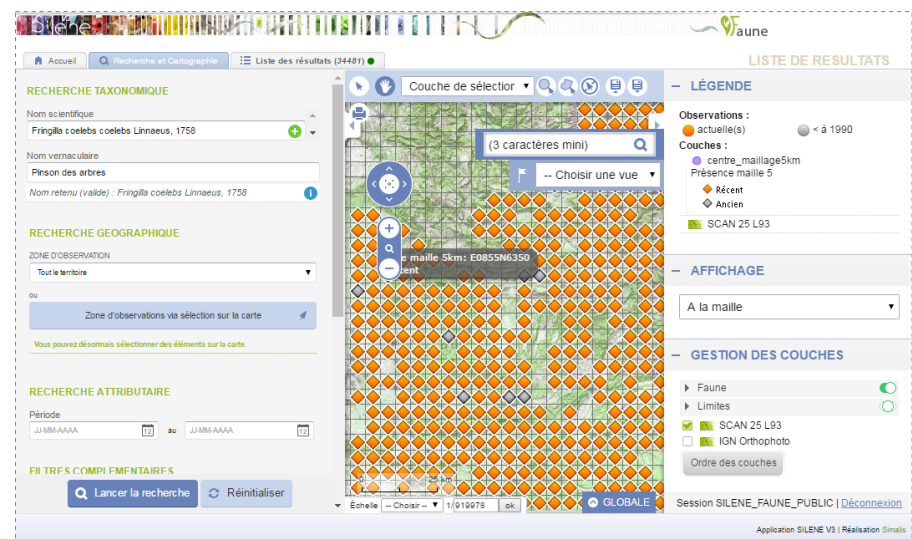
Silene

Faune

LISTE DE RESULTATS

Accueil | Recherche et Cartographie | Liste des résultats (34481)

RECHERCHE TAXONOMIQUE

Nom scientifique

Fringilla coelebs coelebs Linnaeus, 1758

Nom vernaculaire

Pinson des arbres

Nom retenu (valide) : Fringilla coelebs Linnaeus, 1758

RECHERCHE GEOGRAPHIQUE

ZONE D'OBSERVATION

Tout le territoire

ou

Zone d'observations via sélection sur la carte

Vous pouvez désormais sélectionner des éléments sur la carte.

RECHERCHE ATTRIBUTAIRE

Période

JJ-MM-AAAA au JJ-MM-AAAA

FILTRES COMPLEMENTAIRES

Lancer la recherche | Réinitialiser

Couche de sélection

(3 caractères mini)

-- Choisir une vue

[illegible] maille 5km: E0855N6350

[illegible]ent

25 km

Echelle -- Choisir -- 1/ 919978 ok

GLOBALE

LÉGENDE

Observations :
actuelle(s) < à 1990

Couches :
centre_maillage5km
Présence maille 5
Récent
Ancien

SCAN 25 L93

AFFICHAGE

A la maille

GESTION DES COUCHES

Faune
Limites
SCAN 25 L93
IGN Orthophoto

Ordre des couches

Session SILENE_FAUNE_PUBLIC | Déconnexion

Application SILENE V3 | Réalisation Simalis